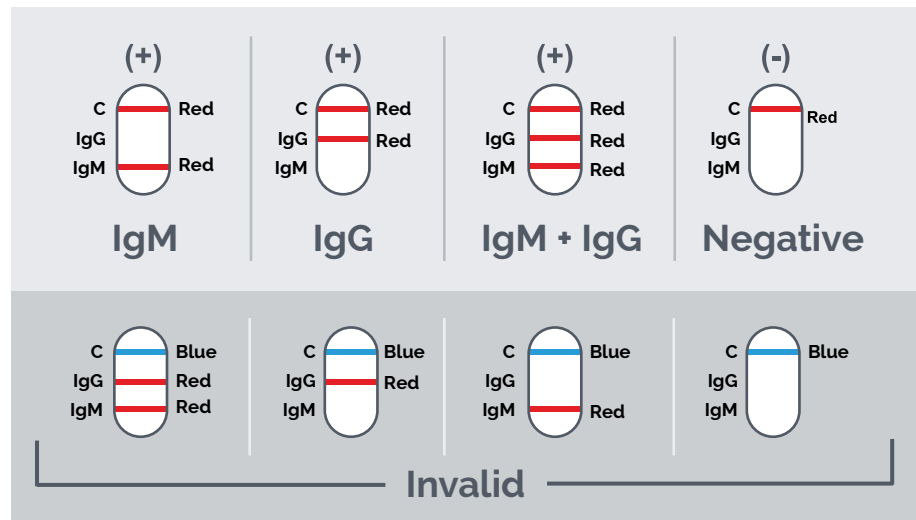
(+)
C Red
IgG
IgM Red
IgM

(+)
C Red
IgG Red
IgM
IgG

(+)
C Red
IgG Red
IgM Red
IgM + IgG

(-)
C Red
IgG
IgM
Negative

C Blue
IgG Red
IgM Red

C Blue
IgG Red
IgM

C Blue
IgG
IgM Red

C Blue
IgG
IgM

Invalid